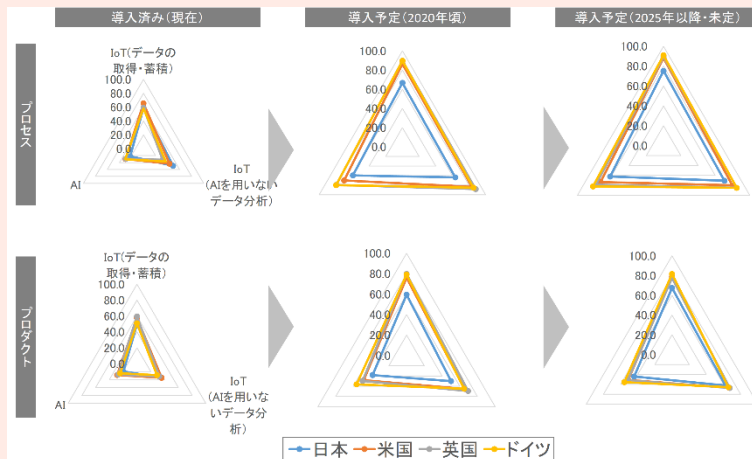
導入済み（現在）

導入予定（2020年頃）

導入予定（2025年以降・未定）

プロセス

IoT（データの取得・蓄積）

100.0
80.0
60.0
40.0
20.0
0.0

AI

IoT（AIを用いないデータ分析）

100.0
80.0
60.0
40.0
20.0
0.0

100.0
80.0
60.0
40.0
20.0
0.0

プロダクト

IoT（データの取得・蓄積）

100.0
80.0
60.0
40.0
20.0
0.0

AI

IoT（AIを用いないデータ分析）

100.0
80.0
60.0
40.0
20.0
0.0

100.0
80.0
60.0
40.0
20.0
0.0

日本　米国　英国　ドイツ